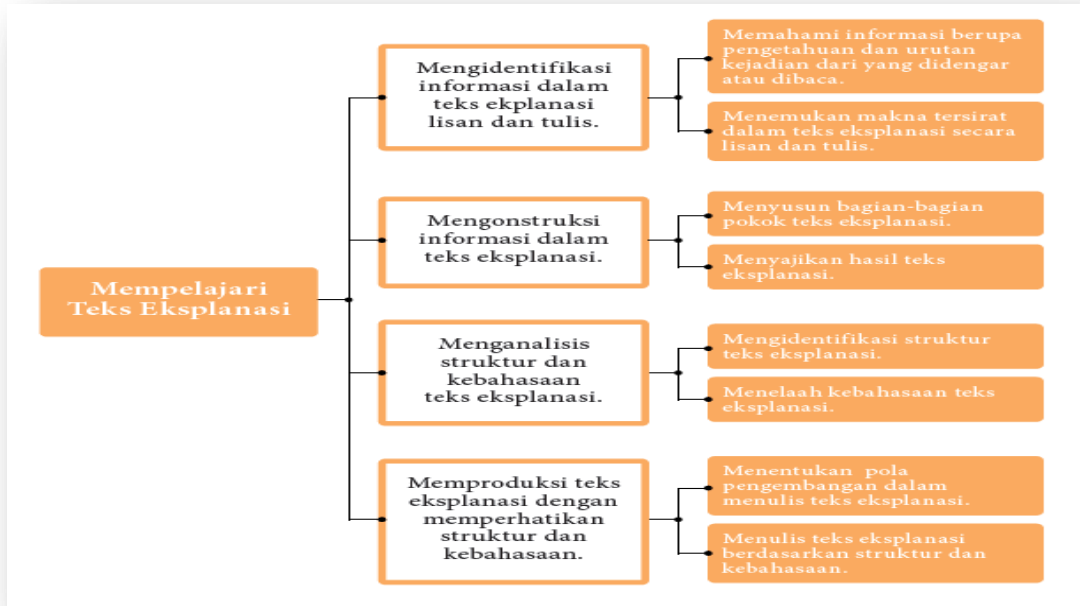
Mempelajari Teks Eksplanasi

Mengidentifikasi informasi dalam teks ekplanasi lisan dan tulis.

Memahami informasi berupa pengetahuan dan urutan kejadian dari yang didengar atau dibaca.

Menemukan makna tersirat dalam teks eksplanasi secara lisan dan tulis.

Mengonstruksi informasi dalam teks eksplanasi.

Menyusun bagian-bagian pokok teks eksplanasi.

Menyajikan hasil teks eksplanasi.

Menganalisis struktur dan kebahasaan teks eksplanasi.

Mengidentifikasi struktur teks eksplanasi.

Menelaah kebahasaan teks eksplanasi.

Memproduksi teks eksplanasi dengan memperhatikan struktur dan kebahasaan.

Menentukan pola pengembangan dalam menulis teks eksplanasi.

Menulis teks eksplanasi berdasarkan struktur dan kebahasaan.